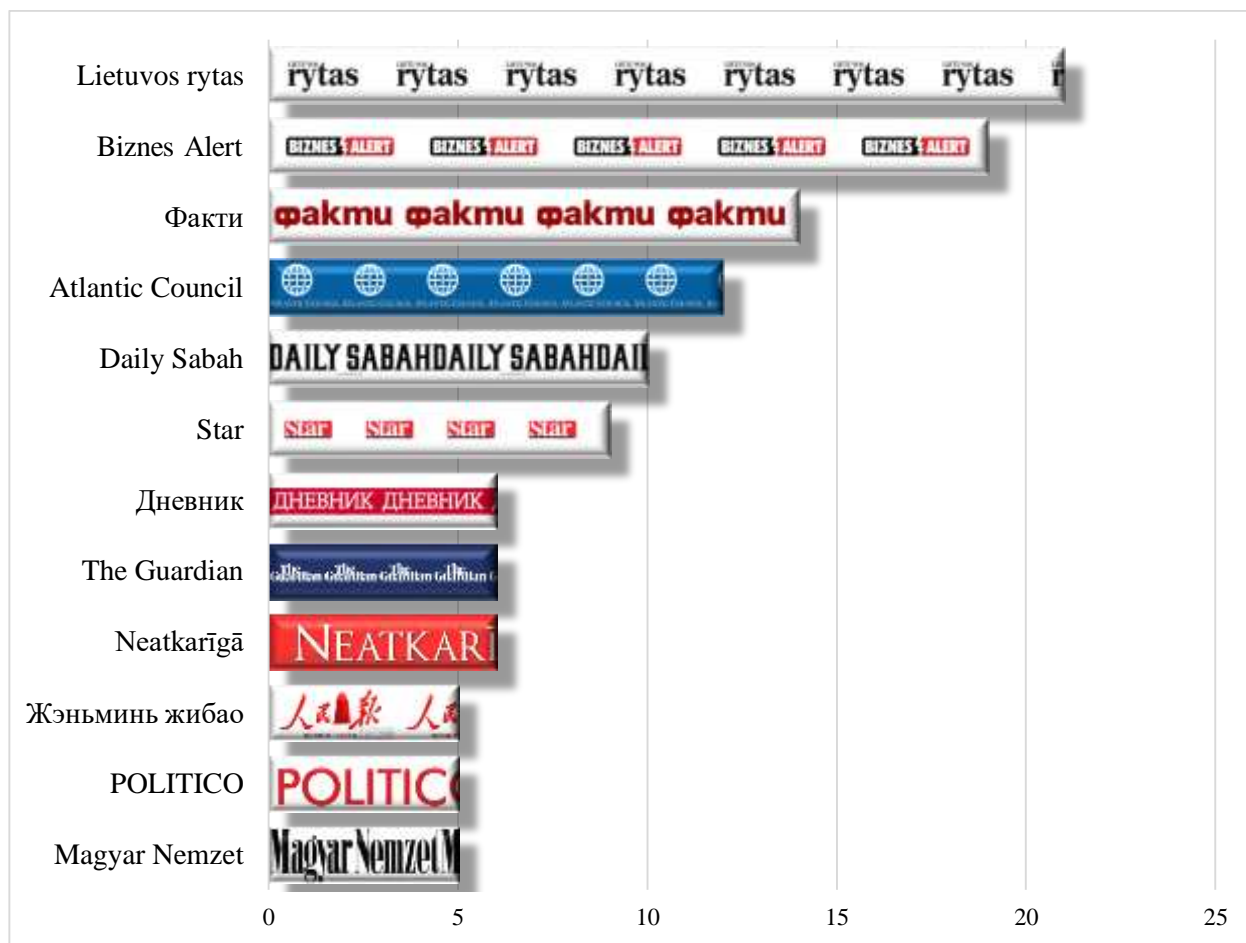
Lietuvos rytas
Biznes Alert
Факти
Atlantic Council
Daily Sabah
Star
Дневник
The Guardian
Neatkarīgā
Жэньминь жибао
POLITICO
Magyar Nemzet

rytas rytas rytas rytas rytas rytas rytas
BIZNES ALERT BIZNES ALERT BIZNES ALERT BIZNES ALERT BIZNES ALERT
факти факти факти факти
DAILY SABAHDAILY SABAHDAI
Star Star Star Star
ДНЕВНИК ДНЕВНИК
NEATKARĪ
人民日报
POLITIC
Magyar Nemzet

0 5 10 15 20 25